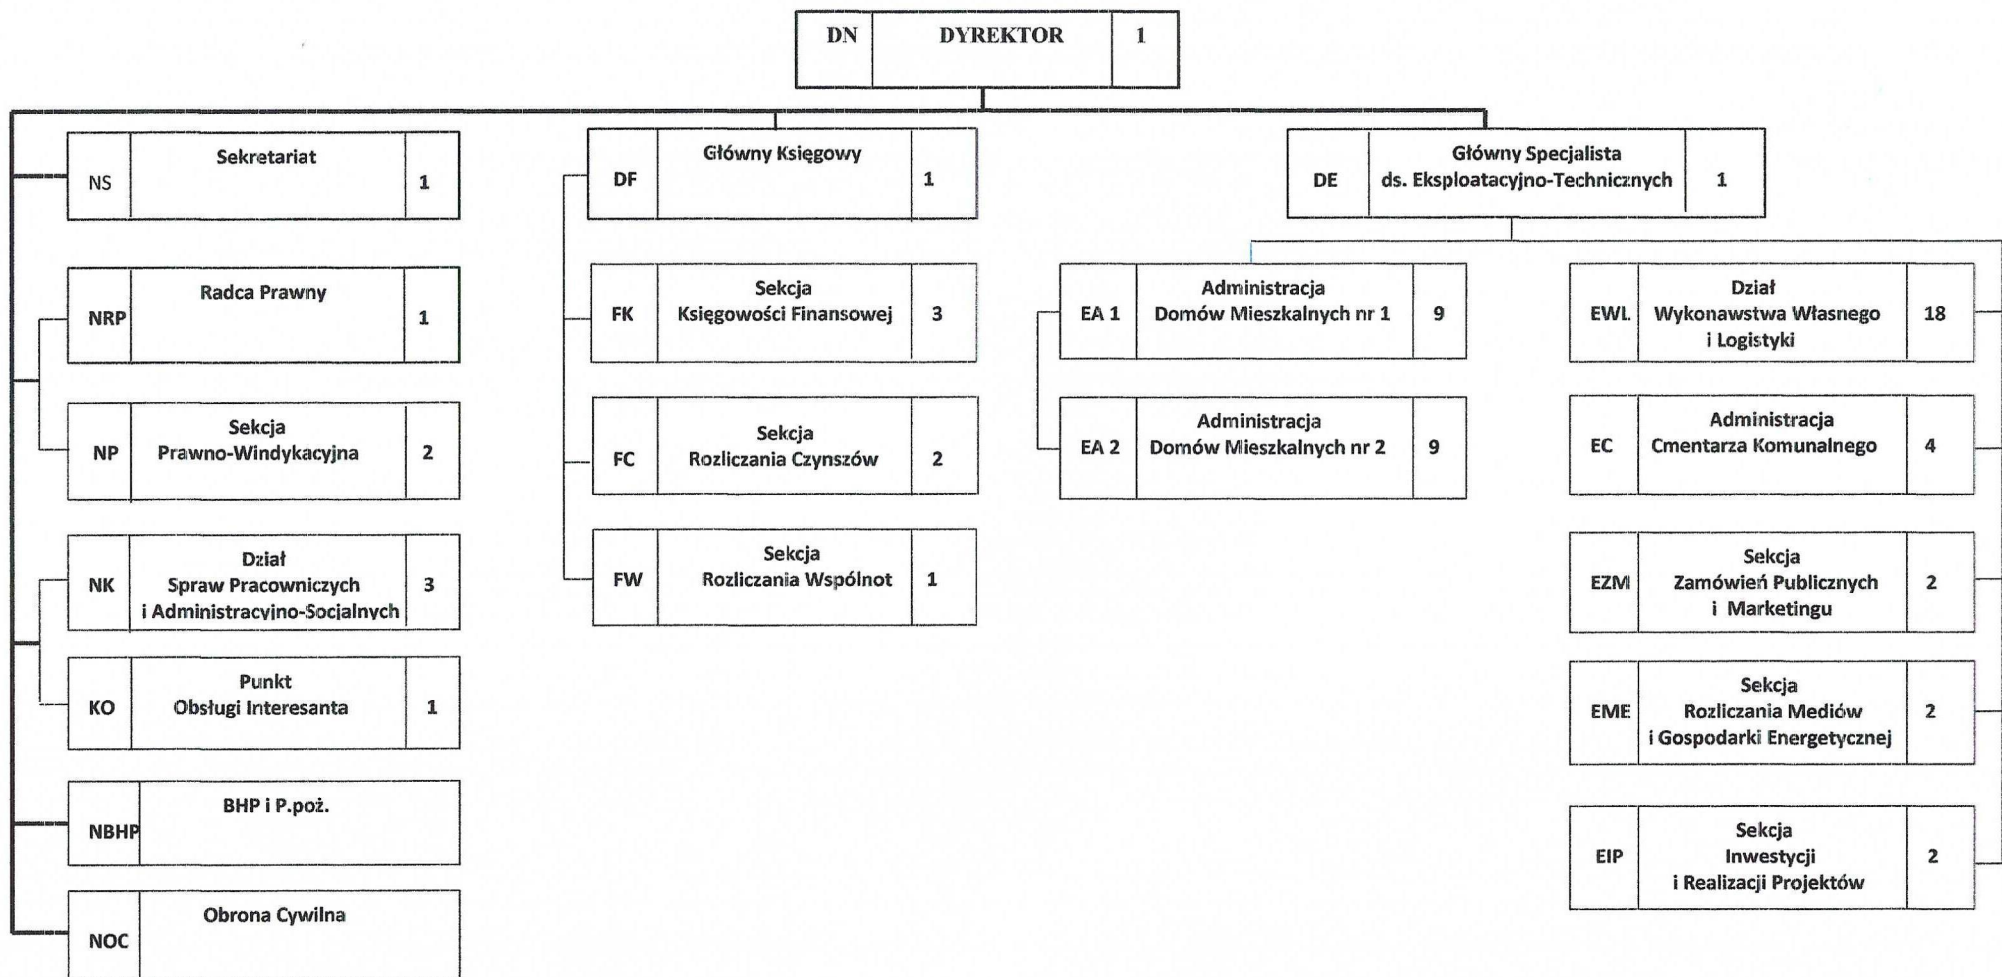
DN DYREKTOR 1

NS Sekretariat 1

NRP Radca Prawny 1

NP Sekcja Prawno-Windykacyjna 2

NK Dział Spraw Pracowniczych i Administracyjno-Socjalnych 3

KO Punkt Obsługi Interesanta 1

NBHP BHP i P.poż.

NOC Obrona Cywilna

DF Główny Księgowy 1

FK Sekcja Księgowości Finansowej 3

FC Sekcja Rozliczania Czynszów 2

FW Sekcja Rozliczania Wspólnot 1

DE Główny Specjalista ds. Eksploatacyjno-Technicznych 1

EA 1 Administracja Domów Mieszkalnych nr 1 9

EA 2 Administracja Domów Mieszkalnych nr 2 9

EWL Dział Wykonawstwa Własnego i Logistyki 18

EC Administracja Cmentarza Komunalnego 4

EZM Sekcja Zamówień Publicznych i Marketingu 2

EME Sekcja Rozliczania Mediów i Gospodarki Energetycznej 2

EIP Sekcja Inwestycji i Realizacji Projektów 2